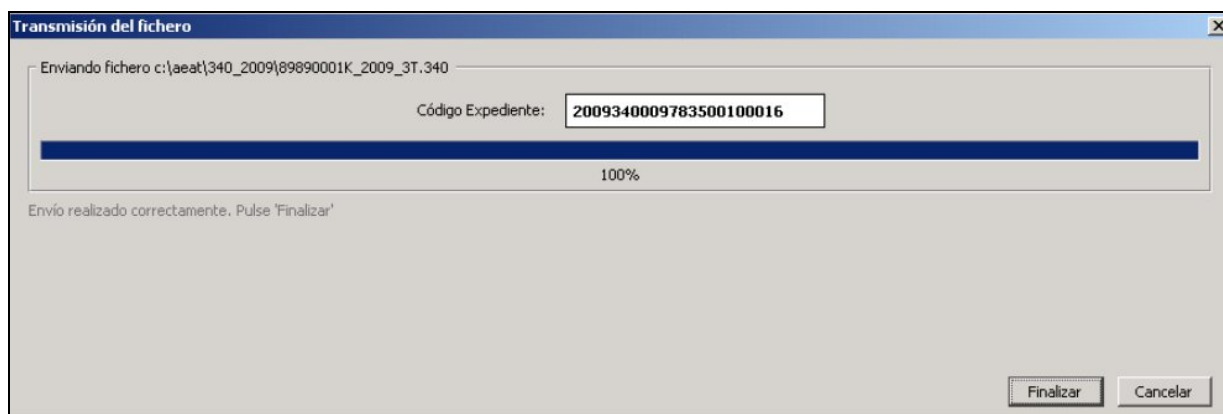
Transmisión del fichero

×

Enviando fichero c:\aeat\340_2009\89890001K_2009_3T.340

Código Expediente: 20093400097835001000016

100%

Envío realizado correctamente. Pulse 'Finalizar'

Finalizar Cancelar